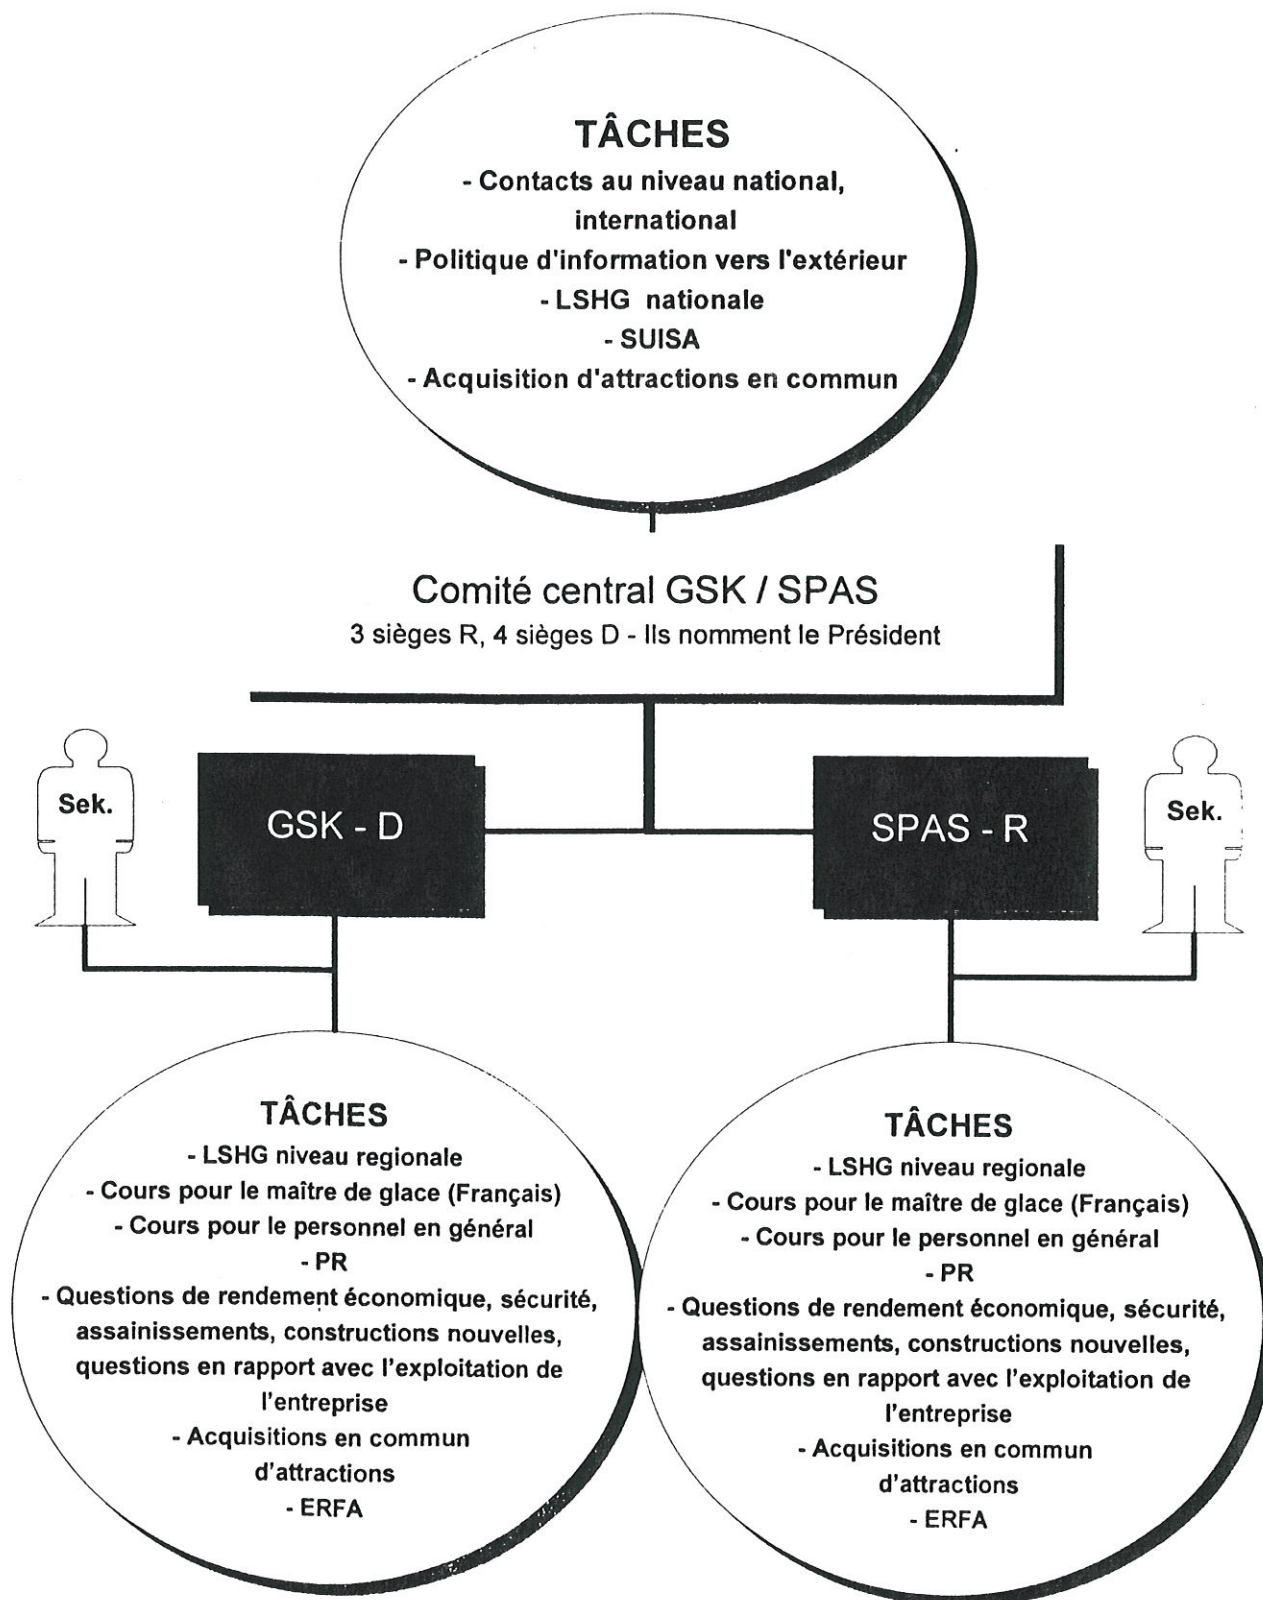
TÂCHES
- Contacts au niveau national, international
- Politique d'information vers l'extérieur
- LSHG nationale
- SUISA
- Acquisition d'attractions en commun

Comité central GSK / SPAS
3 sièges R, 4 sièges D - Ils nomment le Président

Sek.

GSK - D

SPAS - R

Sek.

TÂCHES
- LSHG niveau regionale
- Cours pour le maître de glace (Français)
- Cours pour le personnel en général
- PR
- Questions de rendement économique, sécurité, assainissements, constructions nouvelles, questions en rapport avec l'exploitation de l'entreprise
- Acquisitions en commun d'attractions
- ERFA

TÂCHES
- LSHG niveau regionale
- Cours pour le maître de glace (Français)
- Cours pour le personnel en général
- PR
- Questions de rendement économique, sécurité, assainissements, constructions nouvelles, questions en rapport avec l'exploitation de l'entreprise
- Acquisitions en commun d'attractions
- ERFA